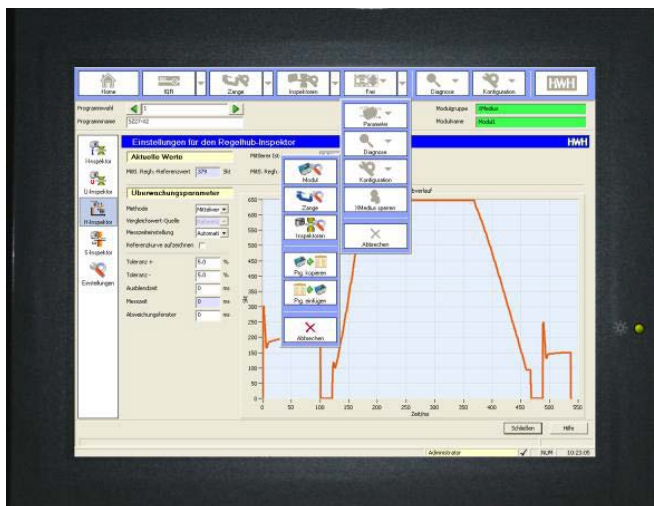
Home
Kflt
Zange
Inspektoren
Frei
Diagnose
Konfiguration
HWH

Programmwahl
Programmname
5
5ZOY42

Parameter
Diagnose
Konfiguration
XModus sperren
Abbrechen

Modulgruppe
Modulname
XModus
Modul

Einstellungen für den Regelhub-Inspektor
HWH

Hinspektor
U-Inspektor
R-Inspektor
S-Inspektor
Einstellungen

Aktuelle Werte
Mitt. Reglh.-Referenzwert 379 Skt
Mittlerer Ist
Mitt. Regh.

Überwachungsparameter
Methode Mittelwer
Vergleichswert-Quelle
Messzeiteinstellung Automati
Referenzkurve aufzeichnen
Toleranz + 5.0 %
Toleranz - 5.0 %
Ausblendzeit 0 ms
Messzeit 0 ms
Abweichungsfenster 0 ms

Modul
Zange
Inspektoren
Prg. kopieren
Prg. einfügen
Abbrechen

verlauf

650
600
550
500
450
400
350
300
250
200
150
100
50
0
Skt
0 50 100 150 200 250 300 350 400 450 500 550
Zeit/ms

Schließen
Hilfe
Administrator
NUM 10:23:06